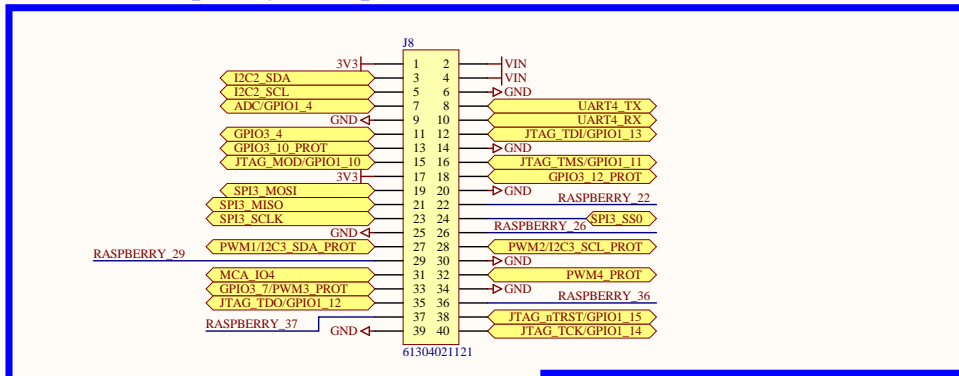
J8

3V3 1 2 VIN
I2C2_SDA 3 4 VIN
I2C2_SCL 5 6 GND
ADC/GPIO1_4 7 8 UART4_TX
GND 9 10 UART4_RX
GPIO3_4 11 12 JTAG_TDI/GPIO1_13
GPIO3_10_PROT 13 14 GND
JTAG_MOD/GPIO1_10 15 16 JTAG_TMS/GPIO1_11
3V3 17 18 GPIO3_12_PROT
SPI3_MOSI 19 20 GND
SPI3_MISO 21 22 RASPBERRY_22
SPI3_SCLK 23 24 SPI3_SS0
GND 25 26 RASPBERRY_26
PWM1/I2C3_SDA_PROT 27 28 PWM2/I2C3_SCL_PROT
RASPBERRY_29 29 30 GND
MCA_IO4 31 32 PWM4_PROT
GPIO3_7/PWM3_PROT 33 34 GND
JTAG_TDO/GPIO1_12 35 36 RASPBERRY_36
RASPBERRY_37 37 38 JTAG_nTRST/GPIO1_15
GND 39 40 JTAG_TCK/GPIO1_14

61304021121